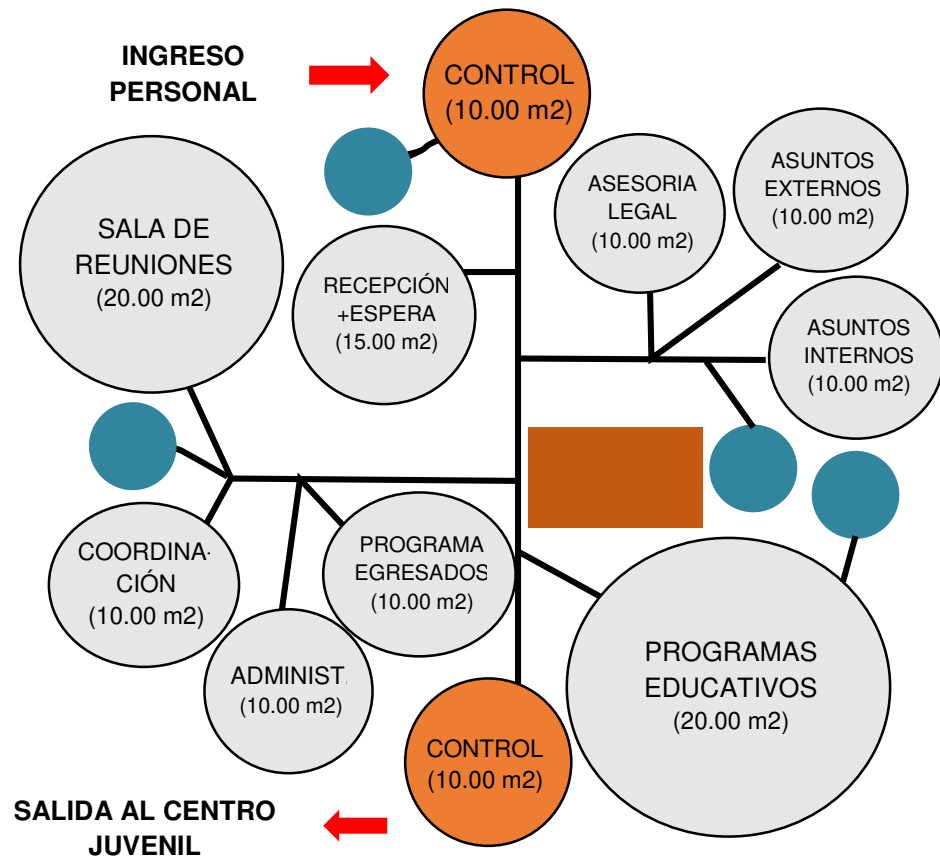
INGRESO PERSONAL

CONTROL
(10.00 m2)

SALA DE REUNIONES
(20.00 m2)

RECEPCIÓN +ESPERA
(15.00 m2)

ASESORIA LEGAL
(10.00 m2)

ASUNTOS EXTERNOS
(10.00 m2)

ASUNTOS INTERNOS
(10.00 m2)

COORDINA-CIÓN
(10.00 m2)

PROGRAMA EGRESADOS
(10.00 m2)

ADMINIST
(10.00 m2)

PROGRAMAS EDUCATIVOS
(20.00 m2)

CONTROL
(10.00 m2)

SALIDA AL CENTRO JUVENIL